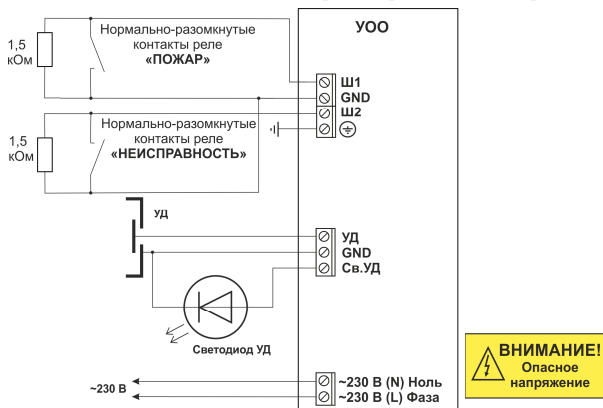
1,5 кОм

Нормально-разомкнутые контакты реле «ПОЖАР»

УОО

Ш1
GND
Ш2

1,5 кОм

Нормально-разомкнутые контакты реле «НЕИСПРАВНОСТЬ»

УД

УД
GND
Св.УД

Светодиод УД

ВНИМАНИЕ!
Опасное напряжение

~230 В

~230 В (N) Ноль
~230 В (L) Фаза